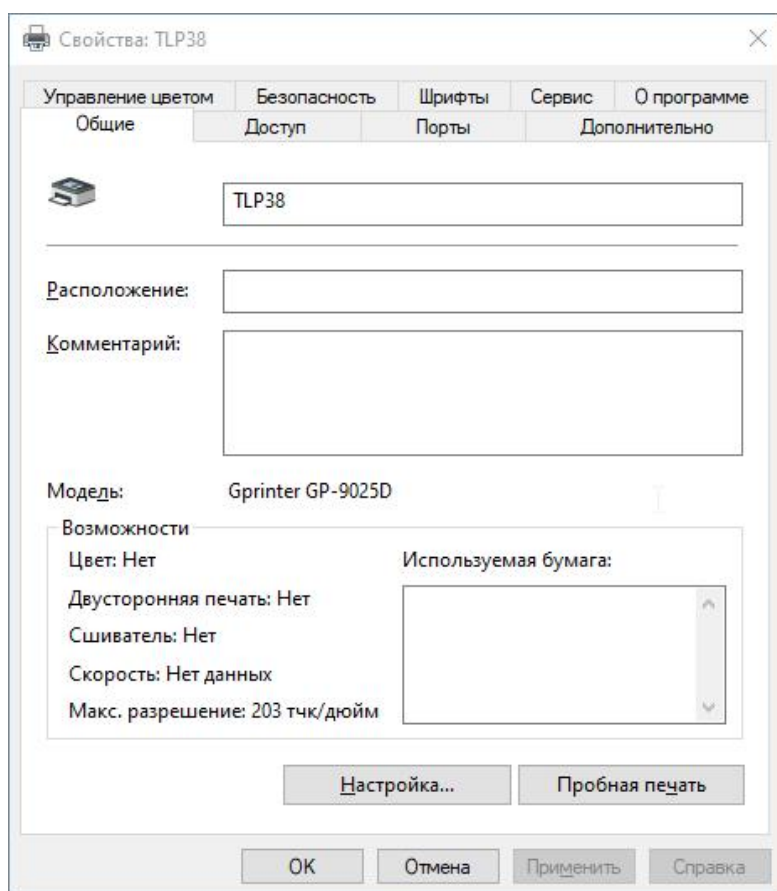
Свойства: TLP38

Управление цветом
Безопасность
Шрифты
Сервис
О программе
Общие
Доступ
Порты
Дополнительно

TLP38

Расположение:

Комментарий:

Модель:
Gprinter GP-9025D

Возможности
Цвет: Нет
Двусторонняя печать: Нет
Сшиватель: Нет
Скорость: Нет данных
Макс. разрешение: 203 тчк/дюйм
Используемая бумага:

Настройка...
Пробная печать

ОК
Отмена
Применить
Справка